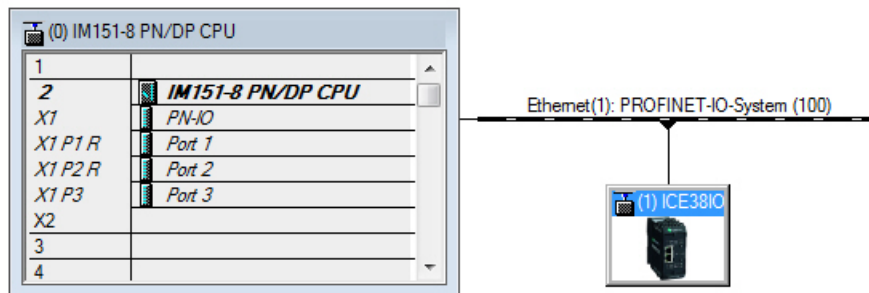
(0) IM151-8 PN/DP CPU

| | |
|---|---|
| 1 | |
| 2 | IM151-8 PN/DP CPU |
| X1 | PN-IO |
| X1 P1 R | Port 1 |
| X1 P2 R | Port 2 |
| X1 P3 | Port 3 |
| X2 | |
| 3 | |
| 4 | |

Ethernet(1): PROFINET-IO-System (100)

(1) ICE38IO